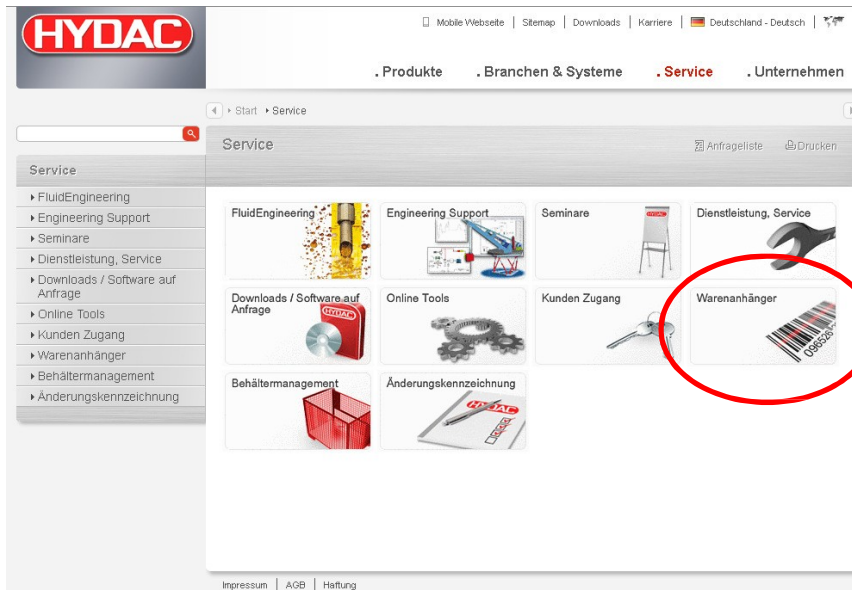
HYDAC

Mobile Webseite | Sitemap | Downloads | Karriere | Deutschland - Deutsch |

. Produkte . Branchen & Systeme . Service . Unternehmen

Start Service

Service

Service

FluidEngineering
Engineering Support
Seminare
Dienstleistung, Service
Downloads / Software auf Anfrage
Online Tools
Kunden Zugang
Warenanhänger
Behältermanagement
Änderungskennzeichnung

Anfrageliste Drucken

FluidEngineering
Engineering Support
Seminare
Dienstleistung, Service
Downloads / Software auf Anfrage
Online Tools
Kunden Zugang
Warenanhänger
Behältermanagement
Änderungskennzeichnung

Impressum | AGB | Haftung